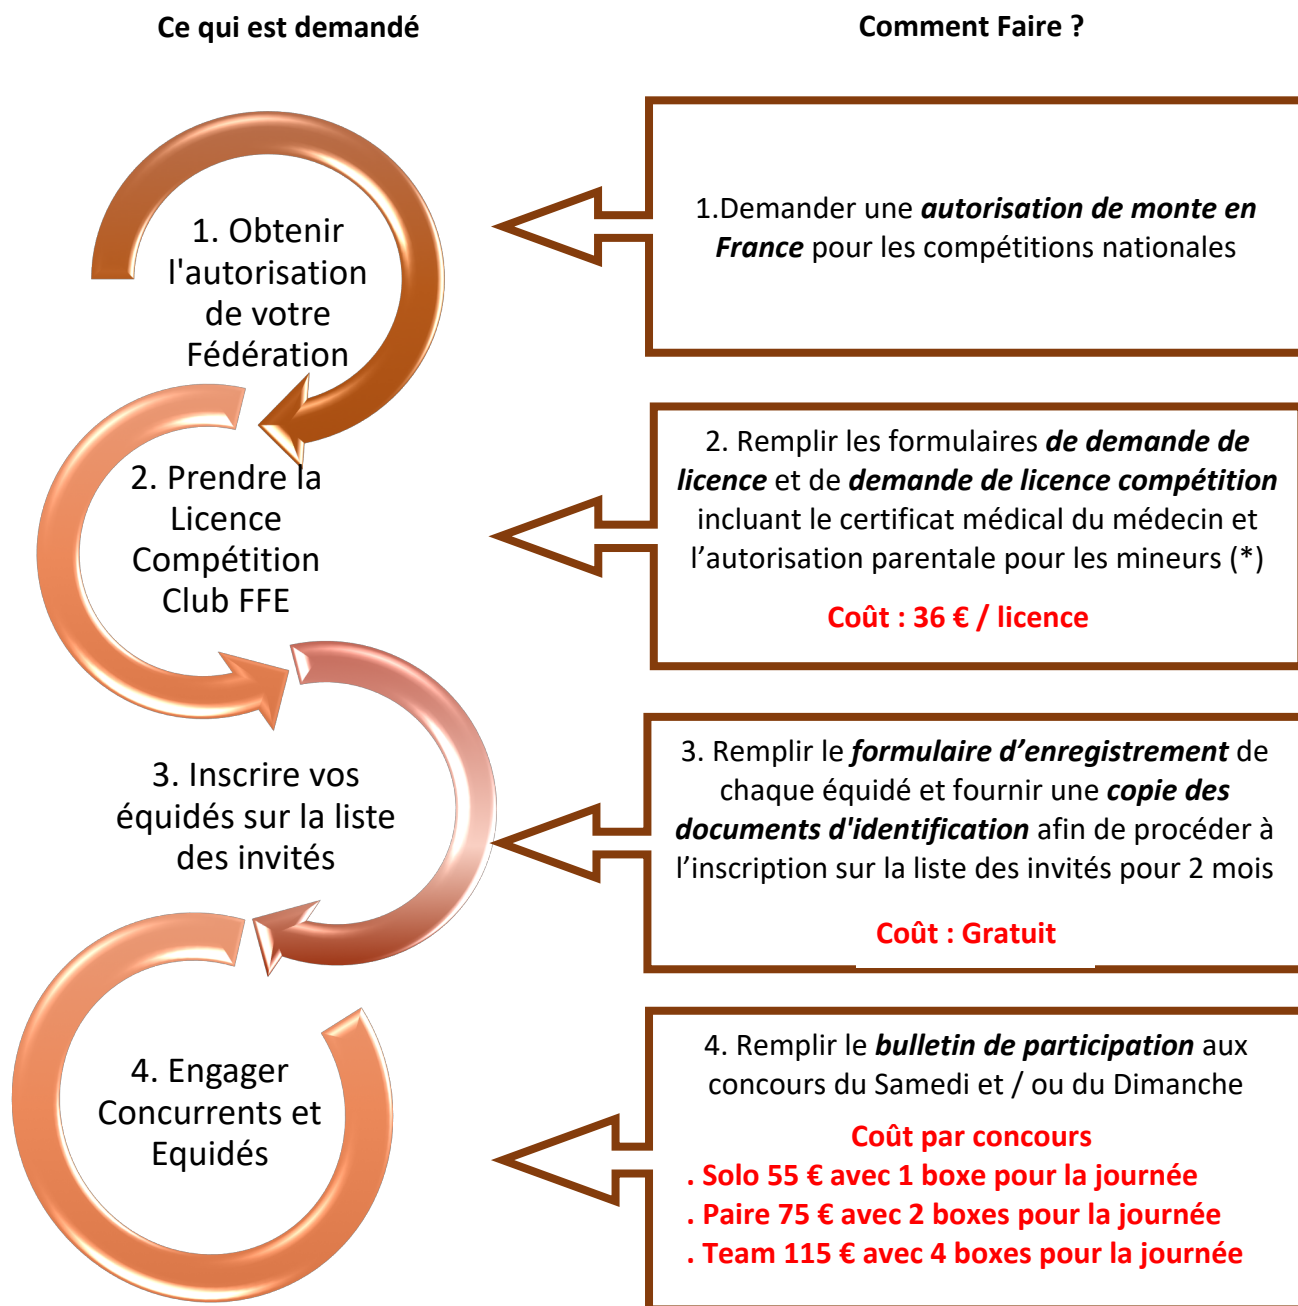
Ce qui est demandé

Comment Faire ?

1. Obtenir l'autorisation de votre Fédération

1.Demander une ***autorisation de monte en France*** pour les compétitions nationales

2. Prendre la Licence Compétition Club FFE

2. Remplir les formulaires ***de demande de licence*** et de ***demande de licence compétition*** incluant le certificat médical du médecin et l'autorisation parentale pour les mineurs (*)

**Coût : 36 € / licence**

3. Inscrire vos équidés sur la liste des invités

3. Remplir le ***formulaire d'enregistrement*** de chaque équidé et fournir une ***copie des documents d'identification*** afin de procéder à l'inscription sur la liste des invités pour 2 mois

**Coût : Gratuit**

4. Engager Concurrents et Equidés

4. Remplir le ***bulletin de participation*** aux concours du Samedi et / ou du Dimanche

**Coût par concours**
**. Solo 55 € avec 1 boxe pour la journée**
**. Paire 75 € avec 2 boxes pour la journée**
**. Team 115 € avec 4 boxes pour la journée**